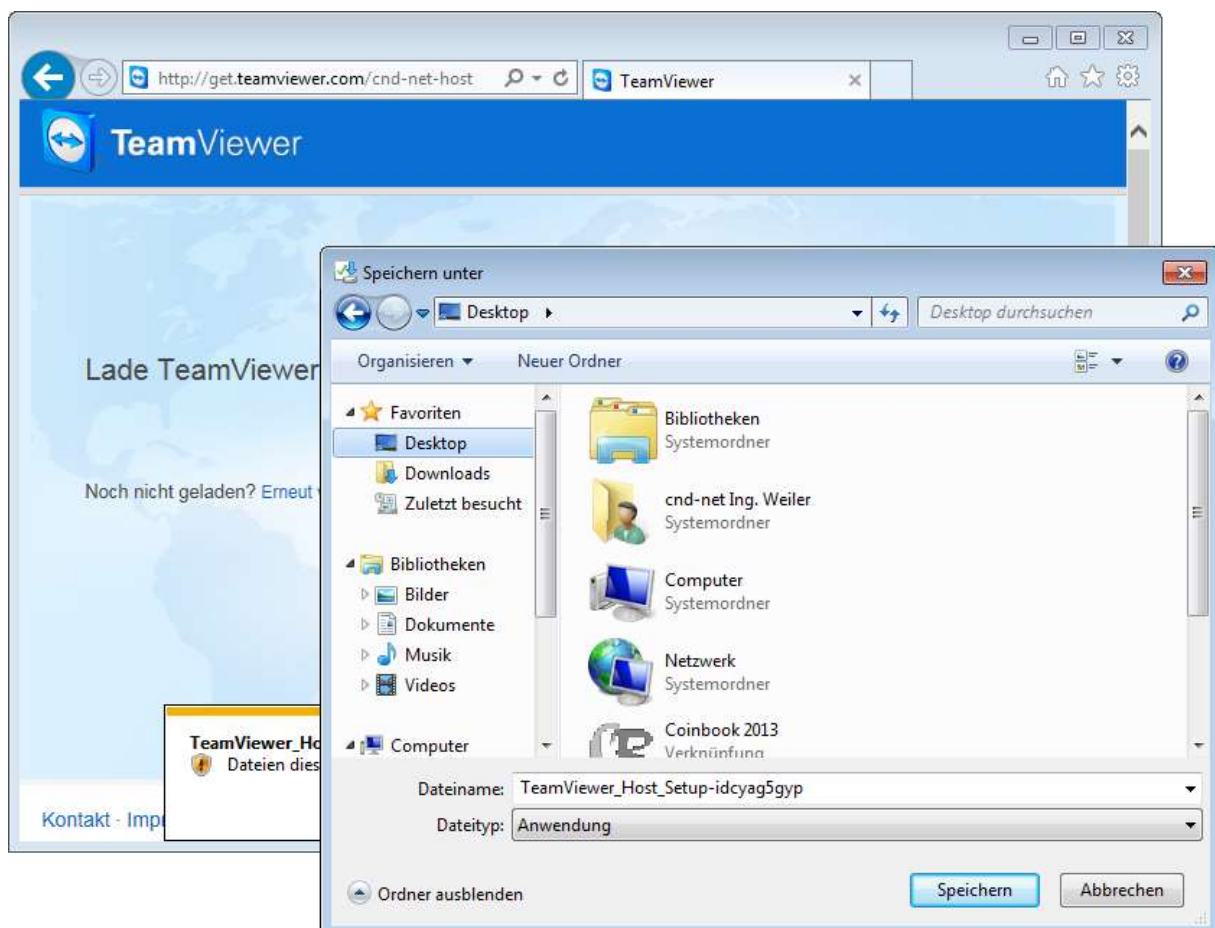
http://get.teamviewer.com/cnd-net-host

TeamViewer

TeamViewer

Lade TeamViewer

Noch nicht geladen? Erneut

TeamViewer_Ho
Dateien dies

Kontakt - Imp

Speichern unter

Desktop

Desktop durchsuchen

Organisieren ▾ Neuer Ordner

Favoriten
Desktop
Downloads
Zuletzt besucht

Bibliotheken
Bilder
Dokumente
Musik
Videos

Computer

Bibliotheken
Systemordner

cnd-net Ing. Weiler
Systemordner

Computer
Systemordner

Netzwerk
Systemordner

Coinbook 2013
Verknüpfung

Dateiname: TeamViewer_Host_Setup-idcyag5gyp

Dateityp: Anwendung

Ordner ausblenden

Speichern Abbrechen